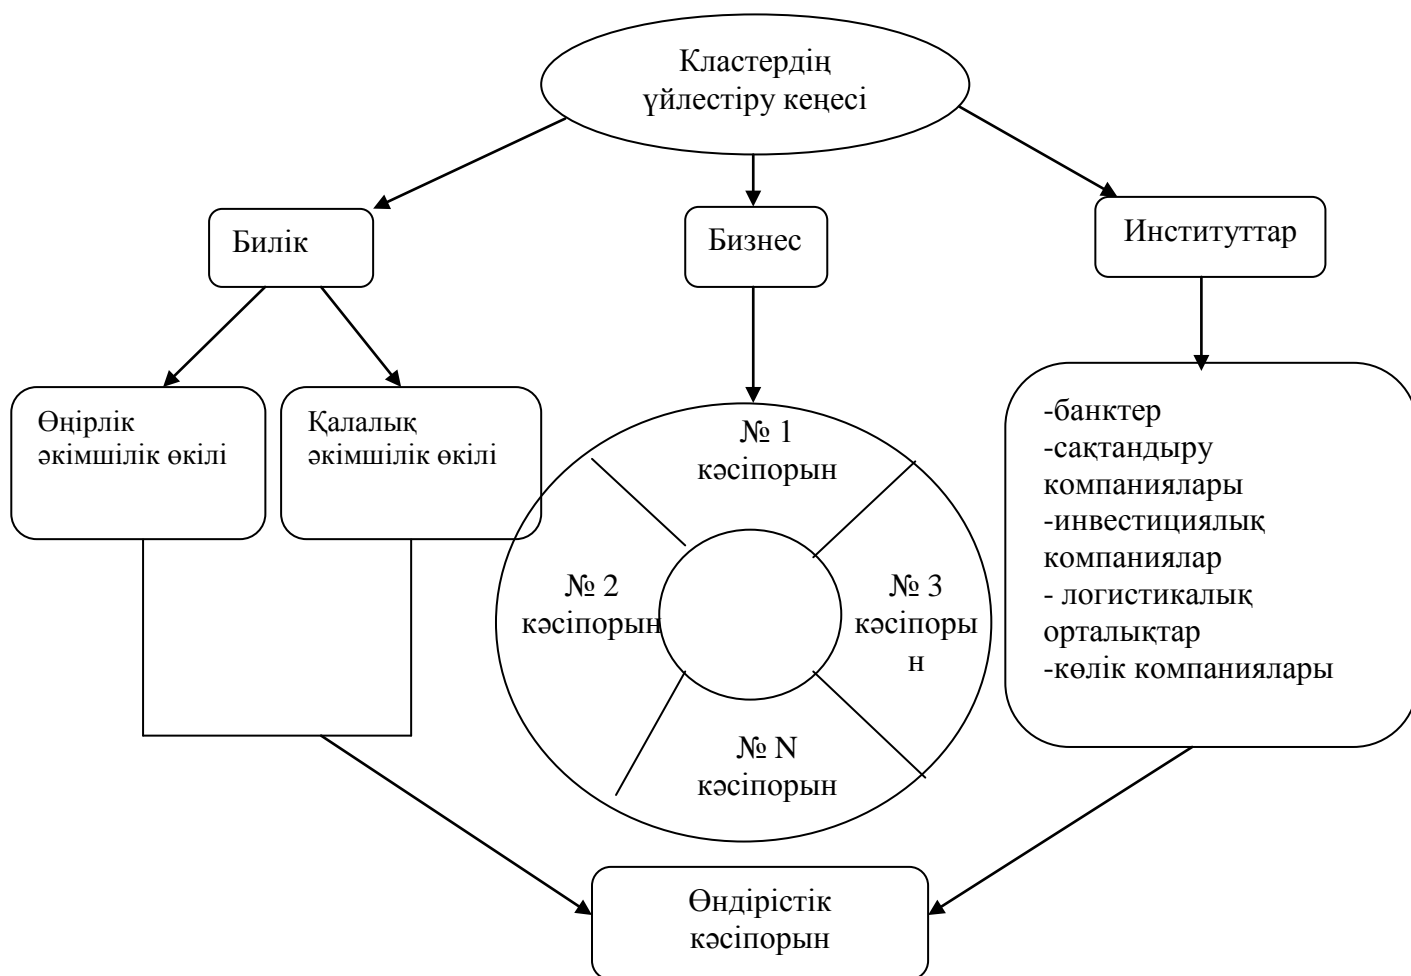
Кластердің үйлестіру кеңесі

Билік

Бизнес

Институттар

Өңірлік әкімшілік өкілі

Қалалық әкімшілік өкілі

№ 1 кәсіпорын

№ 2 кәсіпорын

№ 3 кәсіпорын

№ N кәсіпорын

-банктер
-сақтандыру компаниялары
-инвестициялық компаниялар
- логистикалық орталықтар
-көлік компаниялары

Өндірістік кәсіпорын